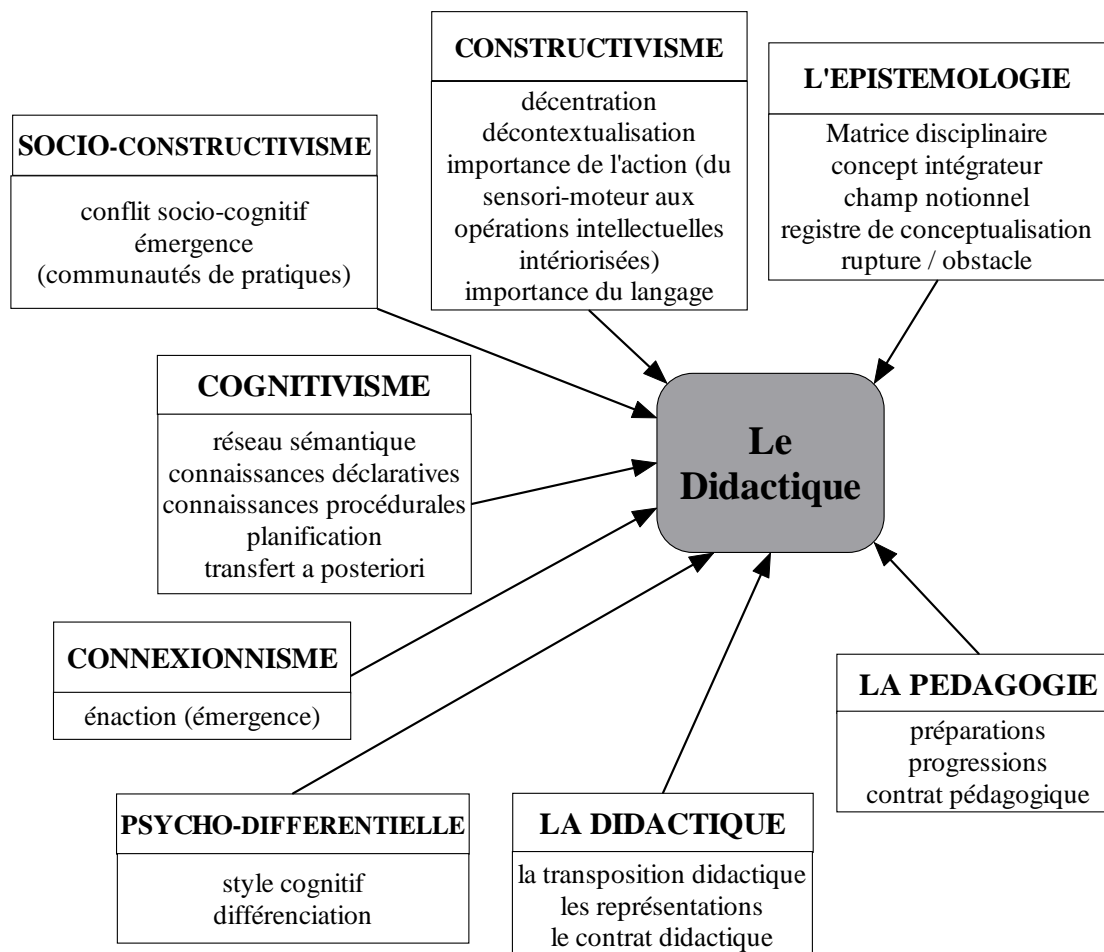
CONSTRUCTIVISME

décentration
décontextualisation
importance de l'action (du sensori-moteur aux opérations intellectuelles intériorisées)
importance du langage

L'EPISTEMOLOGIE

Matrice disciplinaire
concept intégrateur
champ notionnel
registre de conceptualisation
rupture / obstacle

SOCIO-CONSTRUCTIVISME

conflit socio-cognitif
émergence
(communautés de pratiques)

COGNITIVISME

réseau sémantique
connaissances déclaratives
connaissances procédurales
planification
transfert a posteriori

Le Didactique

CONNEXIONNISME

énaction (émergence)

LA PEDAGOGIE

préparations
progressions
contrat pédagogique

PSYCHO-DIFFERENTIELLE

style cognitif
différenciation

LA DIDACTIQUE

la transposition didactique
les représentations
le contrat didactique